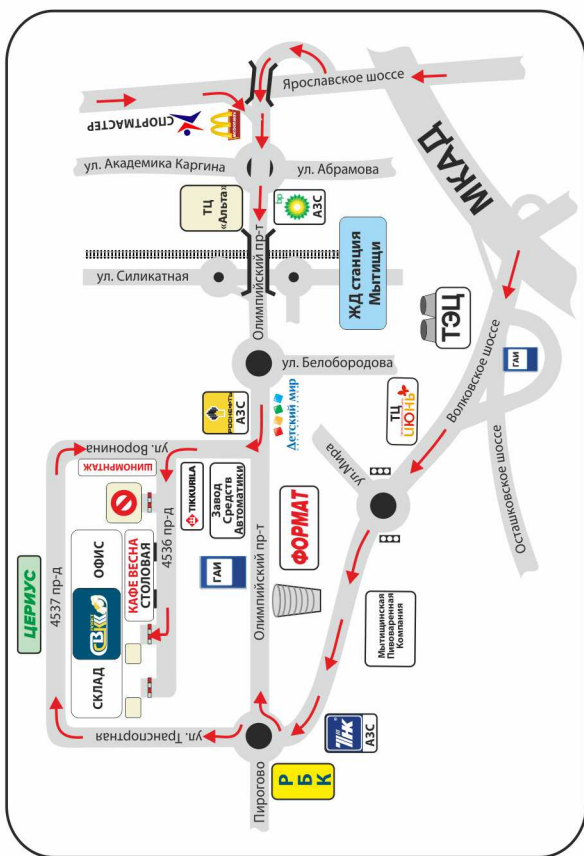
Ярославское шоссе
СПОРТМАСТЕР
ул. Академика Каргина
ул. Абрамова
МКАД
ТЦ «Альта»
bp
АЗС
ул. Силикатная
Олимпийский пр-т
ЖД станция Мытищи
ТЭЦ
ул. Белобородова
ГАИ
АЗС
РОСНЕФТЬ
Детский мир
ТЦ ИЮНЬ
Волковское шоссе
Осташковское шоссе
ул. Воронина
ШИНОМЯТАЖ
TIKKURILA
Завод Средств Автоматики
ул.Мира
ФОРМАТ
4536 пр-д
ОФИС
КАФЕ ВЕСНА СТОЛОВАЯ
ГАИ
ЦЕРИУС
4537 пр-д
СВК
СКЛАД
Олимпийский пр-т
Мытищинская Пивоваренная Компания
ул. Транспортная
АЗС
Пирогово
Р Б К